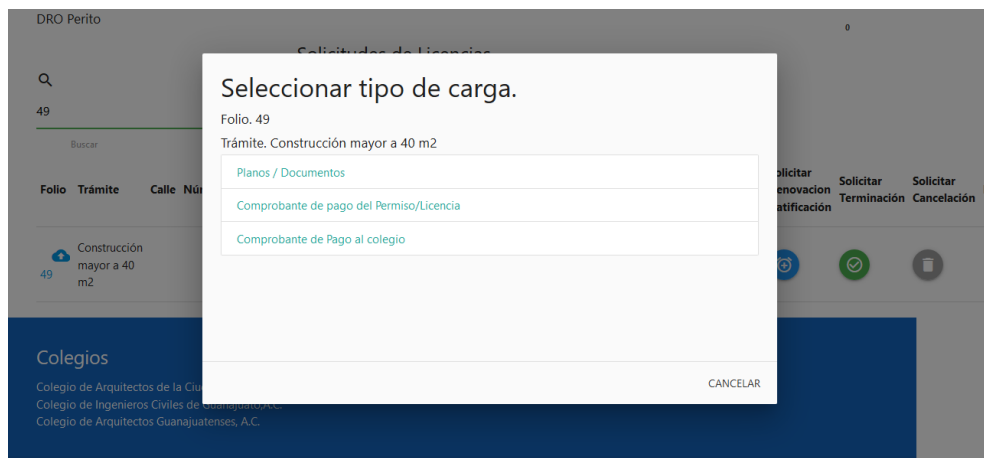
DRO Perito

0

Solicitudes de Licencias

49

Buscar

| Folio | Trámite | Calle | Nú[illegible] | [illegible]licitar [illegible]enovacion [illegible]atificación | Solicitar Terminación | Solicitar Cancelación |
|---|---|---|---|---|---|---|
| 49 | Construcción mayor a 40 m2 | | | | | |

Colegios

Colegio de Arquitectos de la Ciu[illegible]

Colegio de Ingenieros Civiles de Guanajuato,A.C.

Colegio de Arquitectos Guanajuatenses, A.C.

Seleccionar tipo de carga.

Folio. 49

Trámite. Construcción mayor a 40 m2

Planos / Documentos

Comprobante de pago del Permiso/Licencia

Comprobante de Pago al colegio

CANCELAR